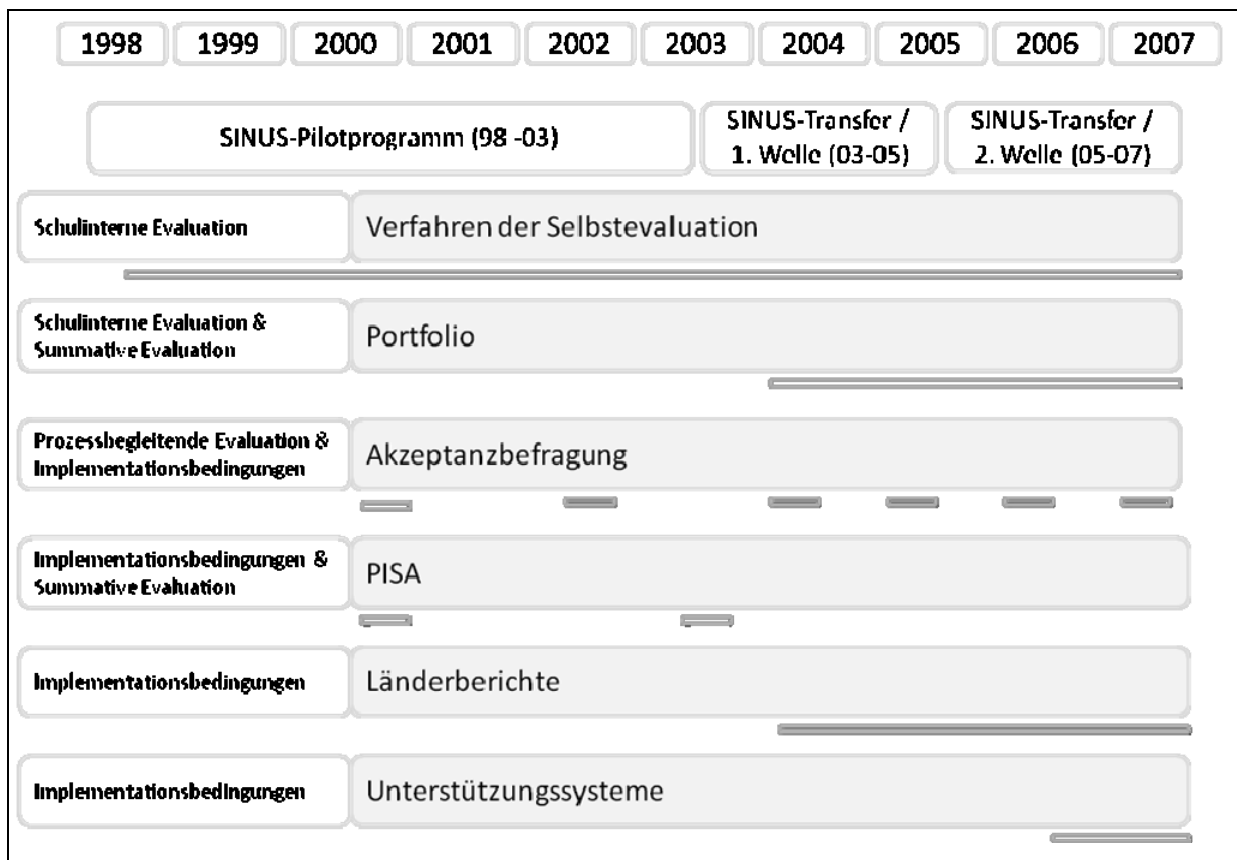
1998 1999 2000 2001 2002 2003 2004 2005 2006 2007

SINUS-Pilotprogramm (98 -03)

SINUS-Transfer / 1. Welle (03-05)

SINUS-Transfer / 2. Welle (05-07)

Schulinterne Evaluation

Verfahren der Selbstevaluation

Schulinterne Evaluation & Summative Evaluation

Portfolio

Prozessbegleitende Evaluation & Implementationsbedingungen

Akzeptanzbefragung

Implementationsbedingungen & Summative Evaluation

PISA

Implementationsbedingungen

Länderberichte

Implementationsbedingungen

Unterstützungssysteme